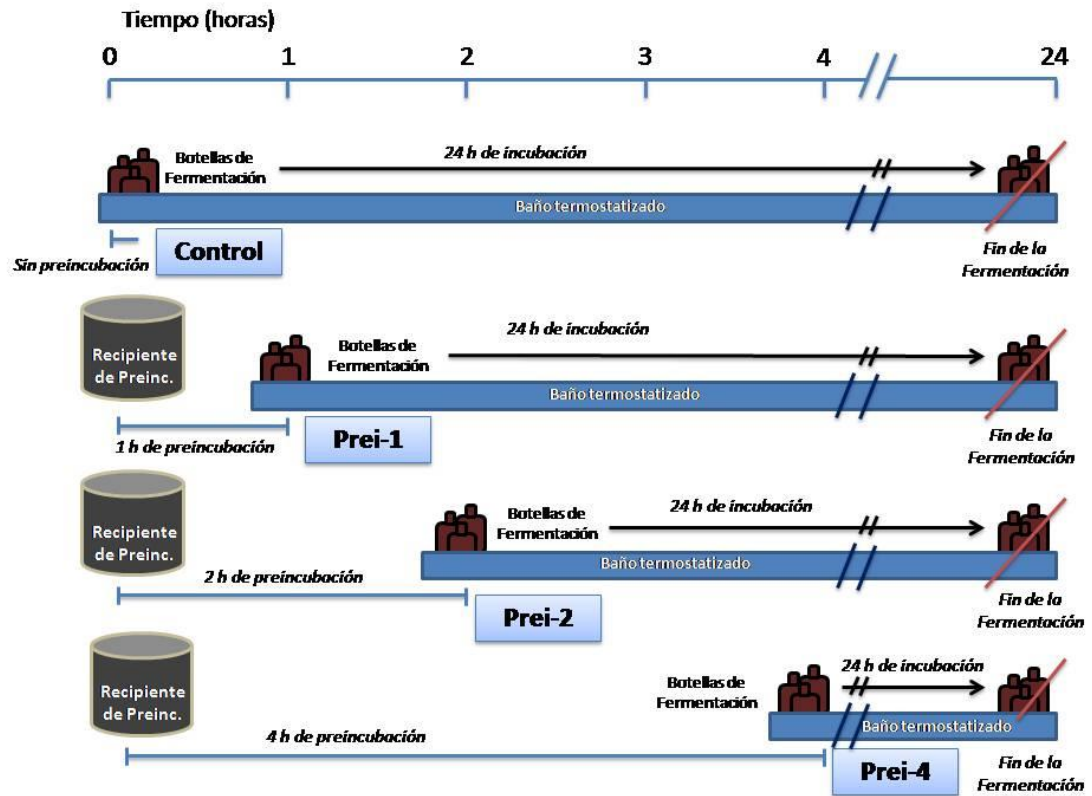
Tiempo (horas)

0 1 2 3 4 24

Botellas de Fermentación

24 h de incubación

Baño termostatizado

Sin preincubación

Control

Fin de la Fermentación

Recipiente de Preinc.

Botellas de Fermentación

24 h de incubación

Baño termostatizado

1 h de preincubación

Prei-1

Fin de la Fermentación

Recipiente de Preinc.

Botellas de Fermentación

24 h de incubación

Baño termostatizado

2 h de preincubación

Prei-2

Fin de la Fermentación

Recipiente de Preinc.

Botellas de Fermentación

24 h de incubación

Baño termostatizado

4 h de preincubación

Prei-4

Fin de la Fermentación